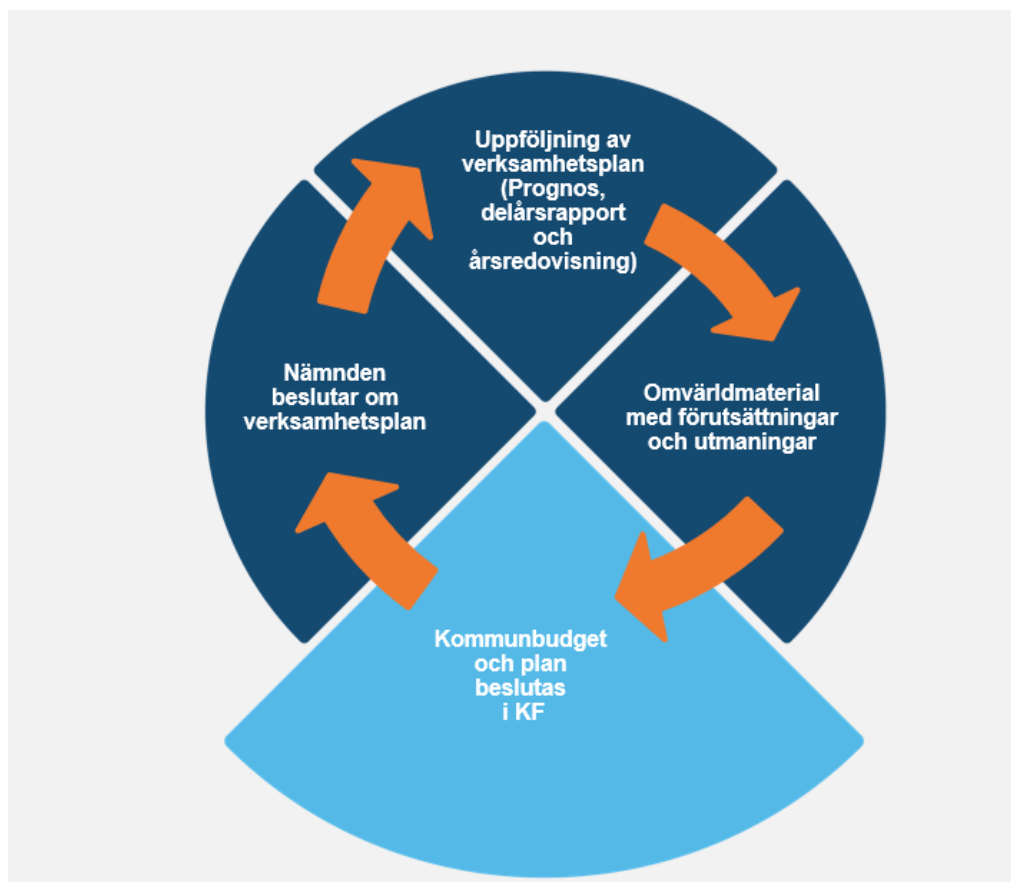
Uppföljning av verksamhetsplan (Prognos, delårsrapport och årsredovisning)

Omvärldmaterial med förutsättningar och utmaningar

Kommunbudget och plan beslutas i KF

Nämnden beslutar om verksamhetsplan